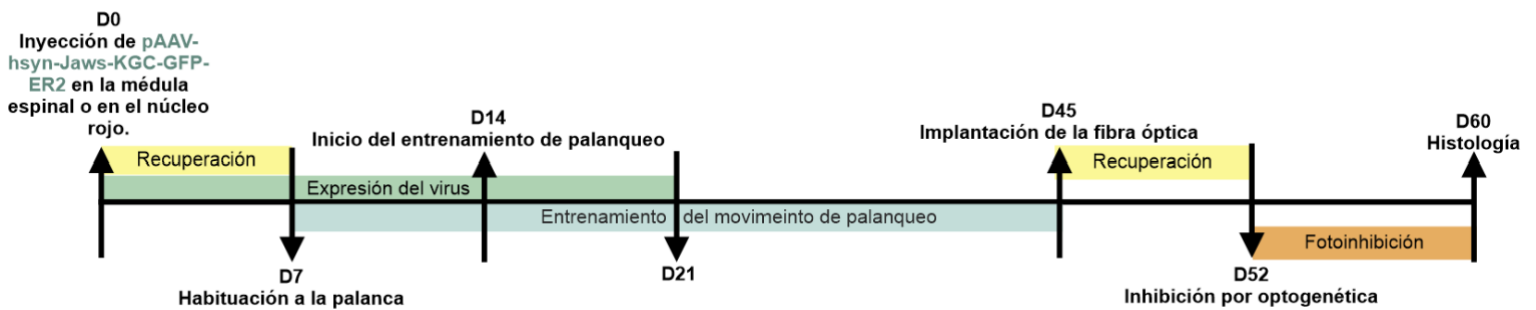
D0
Inyección de pAAV-hsyn-Jaws-KGC-GFP-ER2 en la médula espinal o en el núcleo rojo.

D14
Inicio del entrenamiento de palanqueo

D45
Implantación de la fibra óptica

D60
Histología

Recuperación

Expresión del virus

Entrenamiento del movimeinto de palanqueo

Recuperación

Fotoinhibición

D7
Habituación a la palanca

D21

D52
Inhibición por optogenética